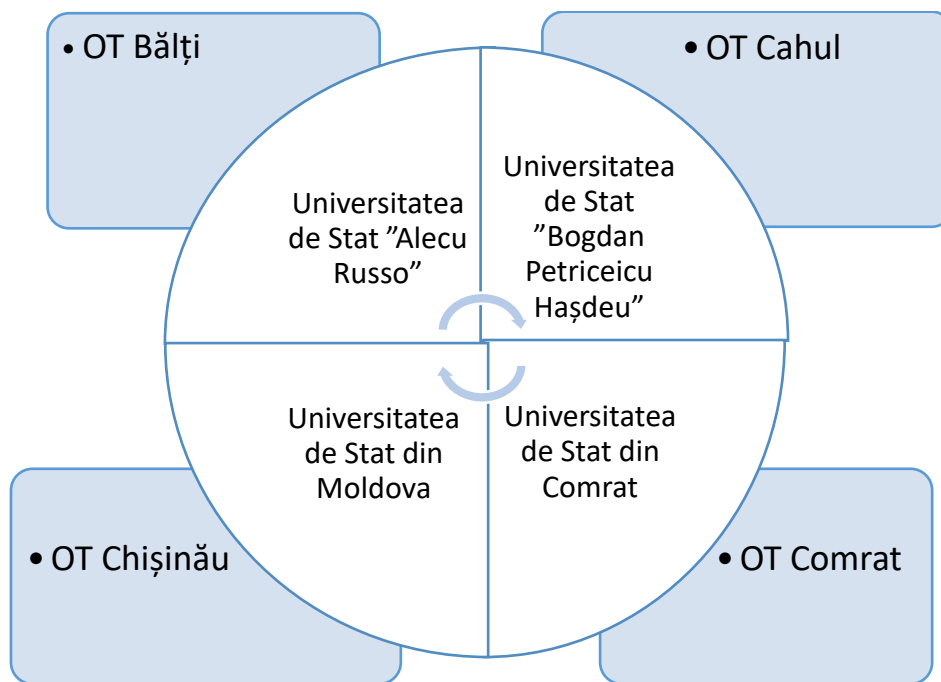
• OT Bălți

• OT Cahul

Universitatea de Stat ”Alecu Russo”

Universitatea de Stat ”Bogdan Petriceicu Hașdeu”

Universitatea de Stat din Moldova

Universitatea de Stat din Comrat

• OT Chișinău

• OT Comrat